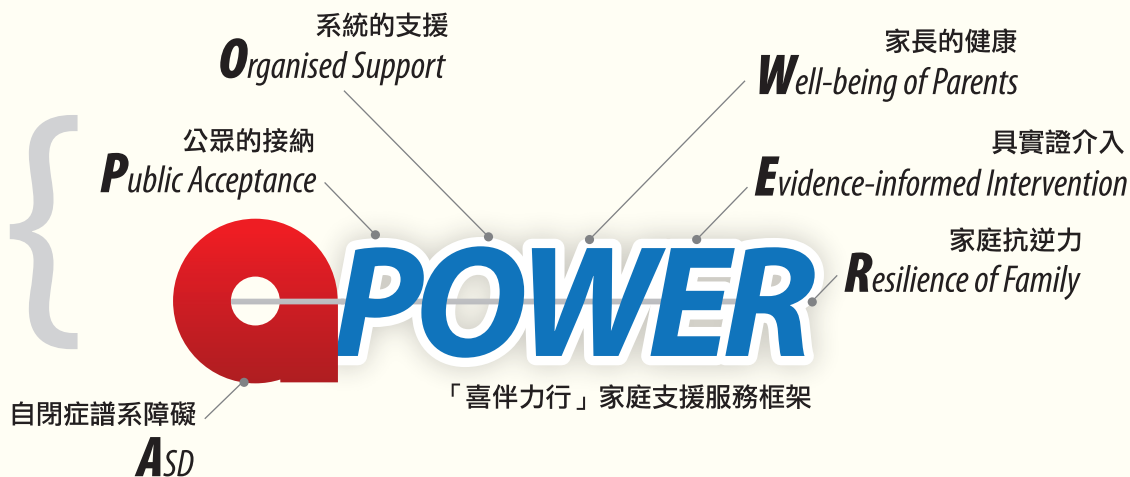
系統的支援
Organised Support

家長的健康
Well-being of Parents

公眾的接納
Public Acceptance

具實證介入
Evidence-informed Intervention

家庭抗逆力
Resilience of Family

aPOWER

「喜伴力行」家庭支援服務框架

自閉症譜系障礙
ASD